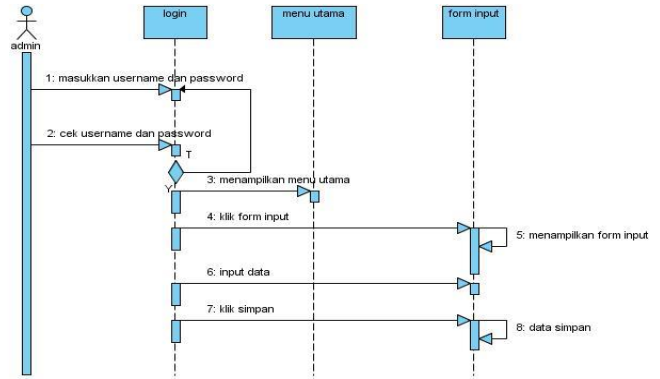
admin

login

menu utama

form input

1: masukkan username dan password

2: cek username dan password

T

Y

3: menampilkan menu utama

4: klik form input

5: menampilkan form input

6: input data

7: klik simpan

8: data simpan